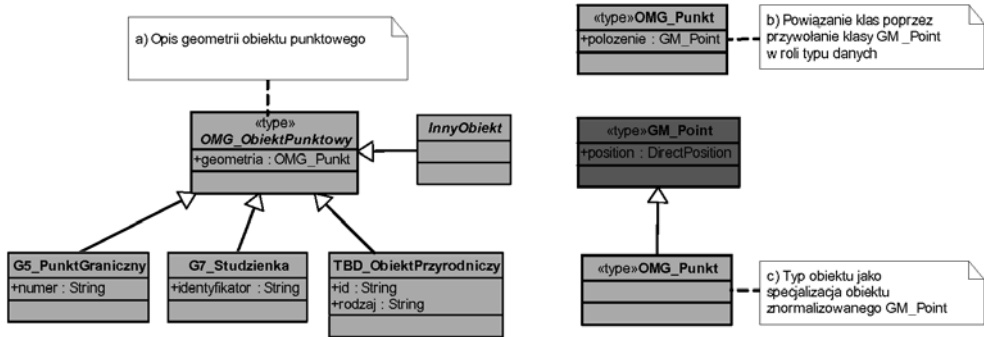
a) Opis geometrii obiektu punktowego

«type»
OMG_ObiektPunktowy
+geometria : OMG_Punkt

InnyObiekt

G5_PunktGraniczny
+numer : String

G7_Studzienka
+identyfikator : String

TBD_ObiektPrzyrodniczy
+id : String
+rodzaj : String

«type»OMG_Punkt
+polozenie : GM_Point

b) Powiązanie klas poprzez przywołanie klasy GM _Point w roli typu danych

«type»GM_Point
+position : DirectPosition

«type»OMG_Punkt

c) Typ obiektu jako specjalizacja obiektu znormalizowanego GM_Point